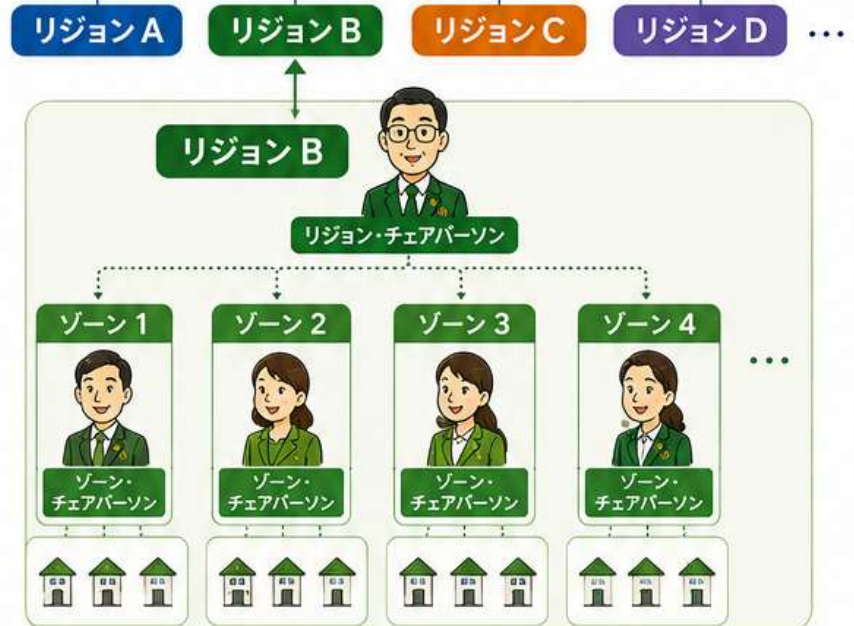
リジョン A
リジョン B
リジョン C
リジョン D
…

リジョン B

リジョン・チェアパーソン

ゾーン 1
ゾーン・チェアパーソン

ゾーン 2
ゾーン・チェアパーソン

ゾーン 3
ゾーン・チェアパーソン

ゾーン 4
ゾーン・チェアパーソン

…